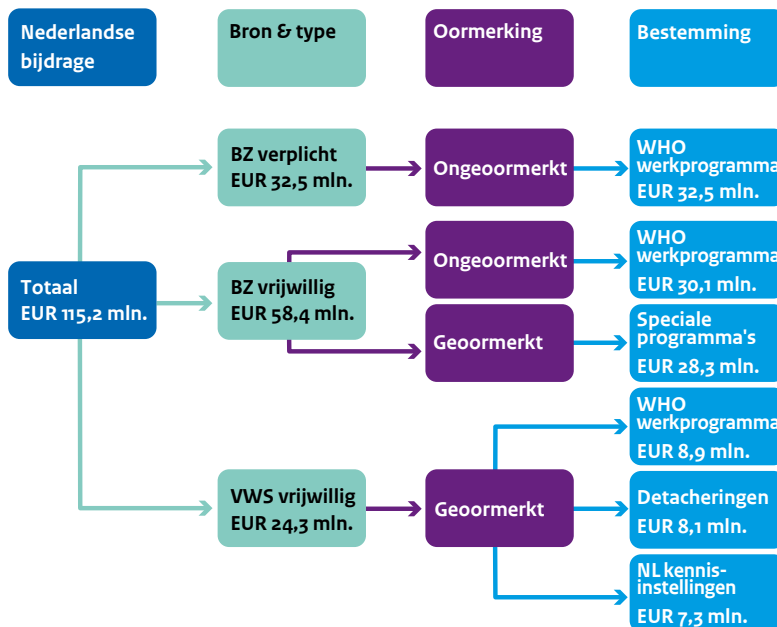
Nederlandse bijdrage

Bron & type

Oormerking

Bestemming

Totaal
EUR 115,2 mln.

BZ verplicht
EUR 32,5 mln.

Ongeoormerkt

WHO werkprogramma
EUR 32,5 mln.

BZ vrijwillig
EUR 58,4 mln.

Ongeoormerkt

WHO werkprogramma
EUR 30,1 mln.

Geoormerkt

Speciale programma's
EUR 28,3 mln.

VWS vrijwillig
EUR 24,3 mln.

Geoormerkt

WHO werkprogramma
EUR 8,9 mln.

Detacheringen
EUR 8,1 mln.

NL kennisinstellingen
EUR 7,3 mln.